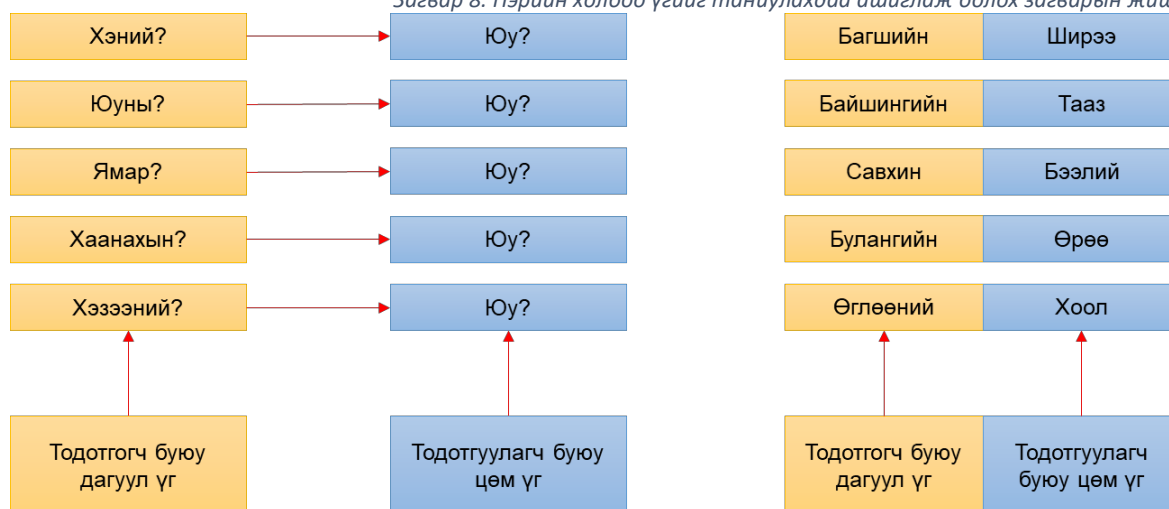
Загвар 8. Нэрийн холбоо үгийг таниулахдаа ашиглаж болох загварын жи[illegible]

Хэний? | Юу?
Юуны? | Юу?
Ямар? | Юу?
Хаанахын? | Юу?
Хэзээний? | Юу?

Тодотгогч буюу дагуул үг
Тодотгуулагч буюу цөм үг

| Багшийн | Ширээ |
|---|---|
| Байшингийн | Тааз |
| Савхин | Бээлий |
| Булангийн | Өрөө |
| Өглөөний | Хоол |

Тодотгогч буюу дагуул үг
Тодотгуулагч буюу цөм үг